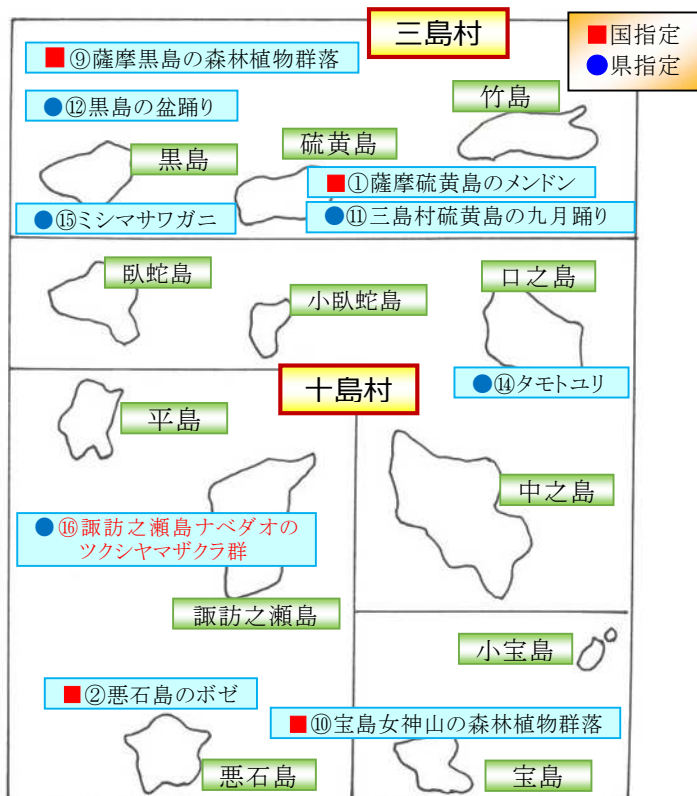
三島村

■国指定
●県指定

■ ⑨薩摩黒島の森林植物群落

●⑫黒島の盆踊り

竹島

硫黄島

黒島

■①薩摩硫黄島のメンドン

●⑮ミシマサワガニ

●⑪三島村硫黄島の九月踊り

臥蛇島

口之島

小臥蛇島

十島村

●⑭タモトユリ

平島

中之島

● ⑯諏訪之瀬島ナベダオのツクシヤマザクラ群

諏訪之瀬島

小宝島

■②悪石島のボゼ

■⑩宝島女神山の森林植物群落

悪石島

宝島